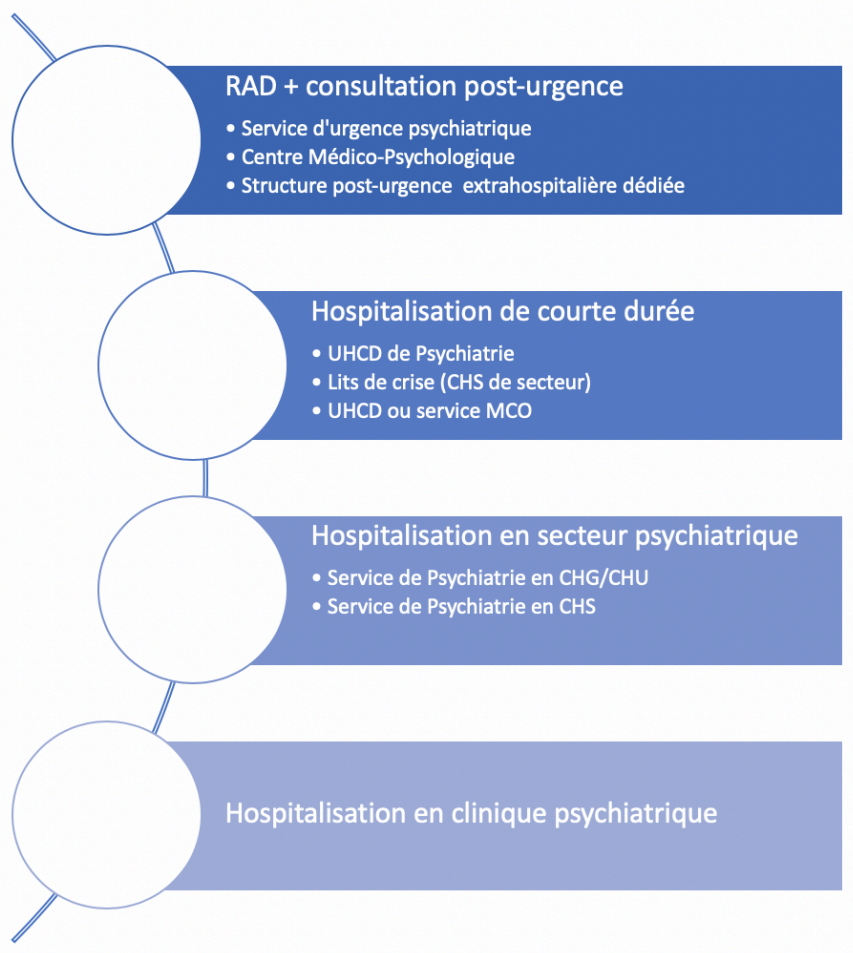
RAD + consultation post-urgence

• Service d'urgence psychiatrique
• Centre Médico-Psychologique
• Structure post-urgence extrahospitalière dédiée

Hospitalisation de courte durée

• UHCD de Psychiatrie
• Lits de crise (CHS de secteur)
• UHCD ou service MCO

Hospitalisation en secteur psychiatrique

• Service de Psychiatrie en CHG/CHU
• Service de Psychiatrie en CHS

Hospitalisation en clinique psychiatrique